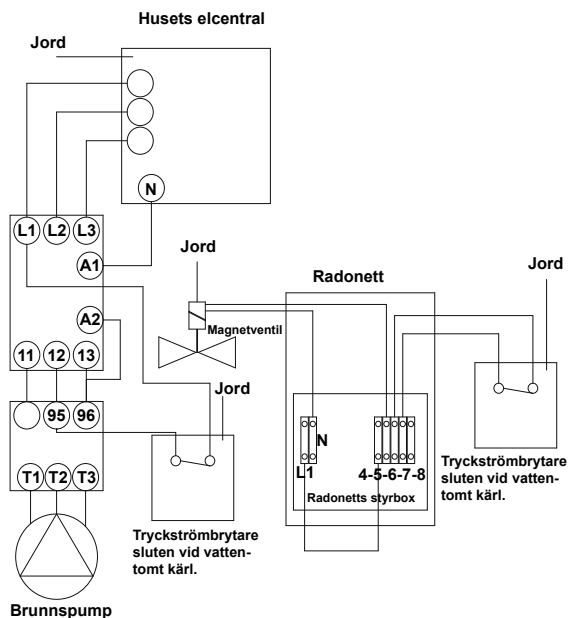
Husets elcentral

Jord

N

L1 L2 L3

A1

A2

11 12 13

95 96

T1 T2 T3

Brunnspump

Jord

Magnetventil

Jord

Tryckströmbrytare sluten vid vattentomt kärl.

Radonett

N

L1

4-5-6-7-8

Radonetts styrbox

Jord

Tryckströmbrytare sluten vid vattentomt kärl.